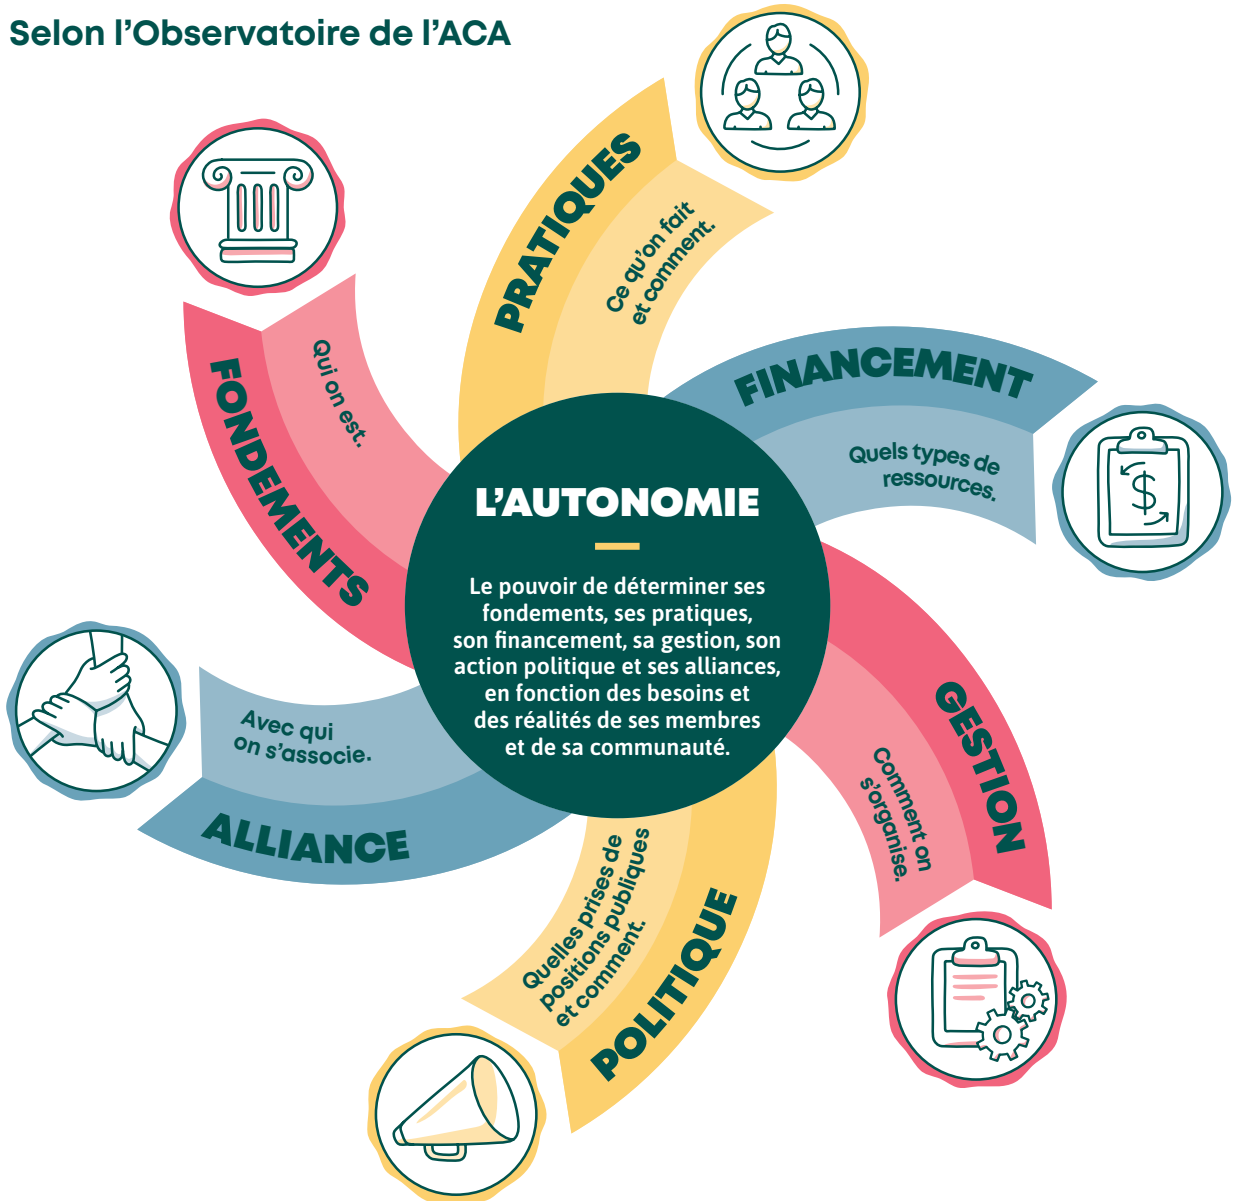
Selon l’Observatoire de l’ACA

PRATIQUES
Ce qu’on fait et comment.

FINANCEMENT
Quels types de ressources.

GESTION
Comment on s’organise.

POLITIQUE
Quelles prises de positions publiques et comment.

ALLIANCE
Avec qui on s’associe.

FONDEMENTS
Qui on est.

L’AUTONOMIE

Le pouvoir de déterminer ses fondements, ses pratiques, son financement, sa gestion, son action politique et ses alliances, en fonction des besoins et des réalités de ses membres et de sa communauté.